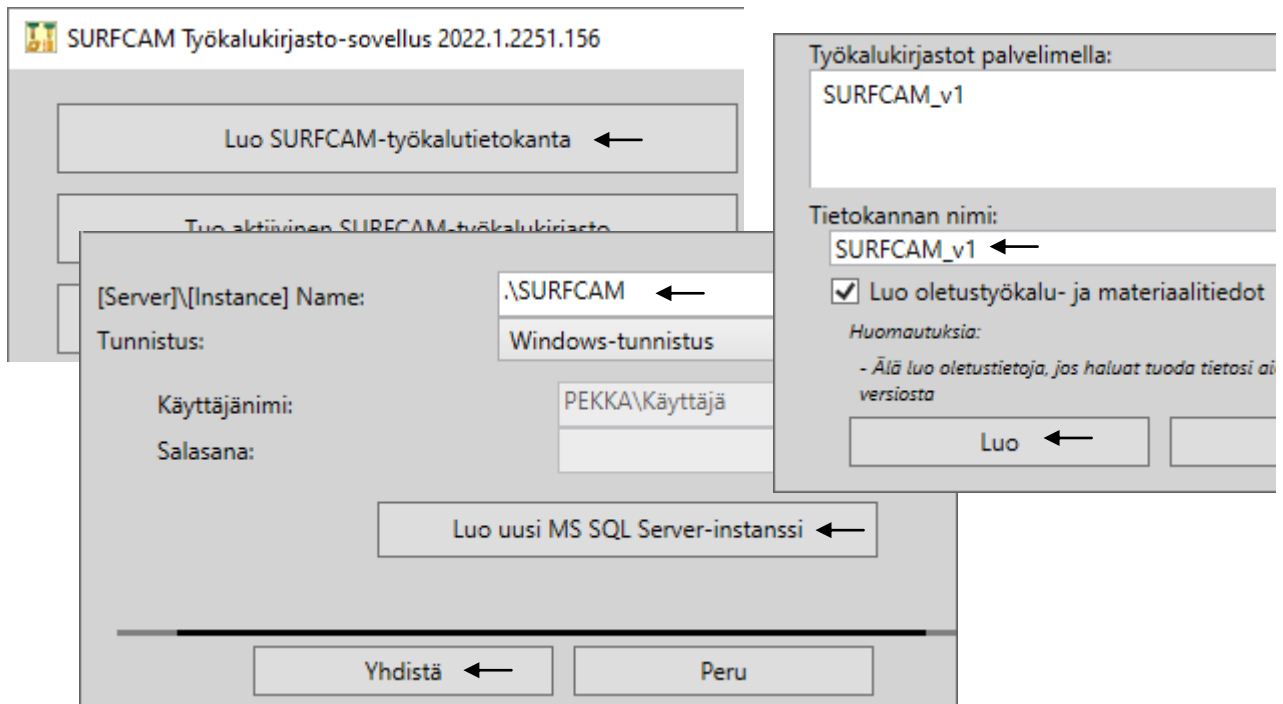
SURFCAM Työkalukirjasto-sovellus 2022.1.2251.156

Luo SURFCAM-työkalutietokanta

Tuo aktiivinen SURFCAM-työkalukirjasto

[Server]\[Instance] Name: .\SURFCAM

Tunnistus: Windows-tunnistus

Käyttäjänimi: PEKKA\Käyttäjä

Salasana:

Luo uusi MS SQL Server-instanssi

Yhdistä

Peru

Työkalukirjastot palvelimella:

SURFCAM_v1

Tietokannan nimi:

SURFCAM_v1

Luo oletustyökalu- ja materiaalitiedot

Huomautuksia:

- Älä luo oletustietoja, jos haluat tuoda tietosi ai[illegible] versiosta

Luo